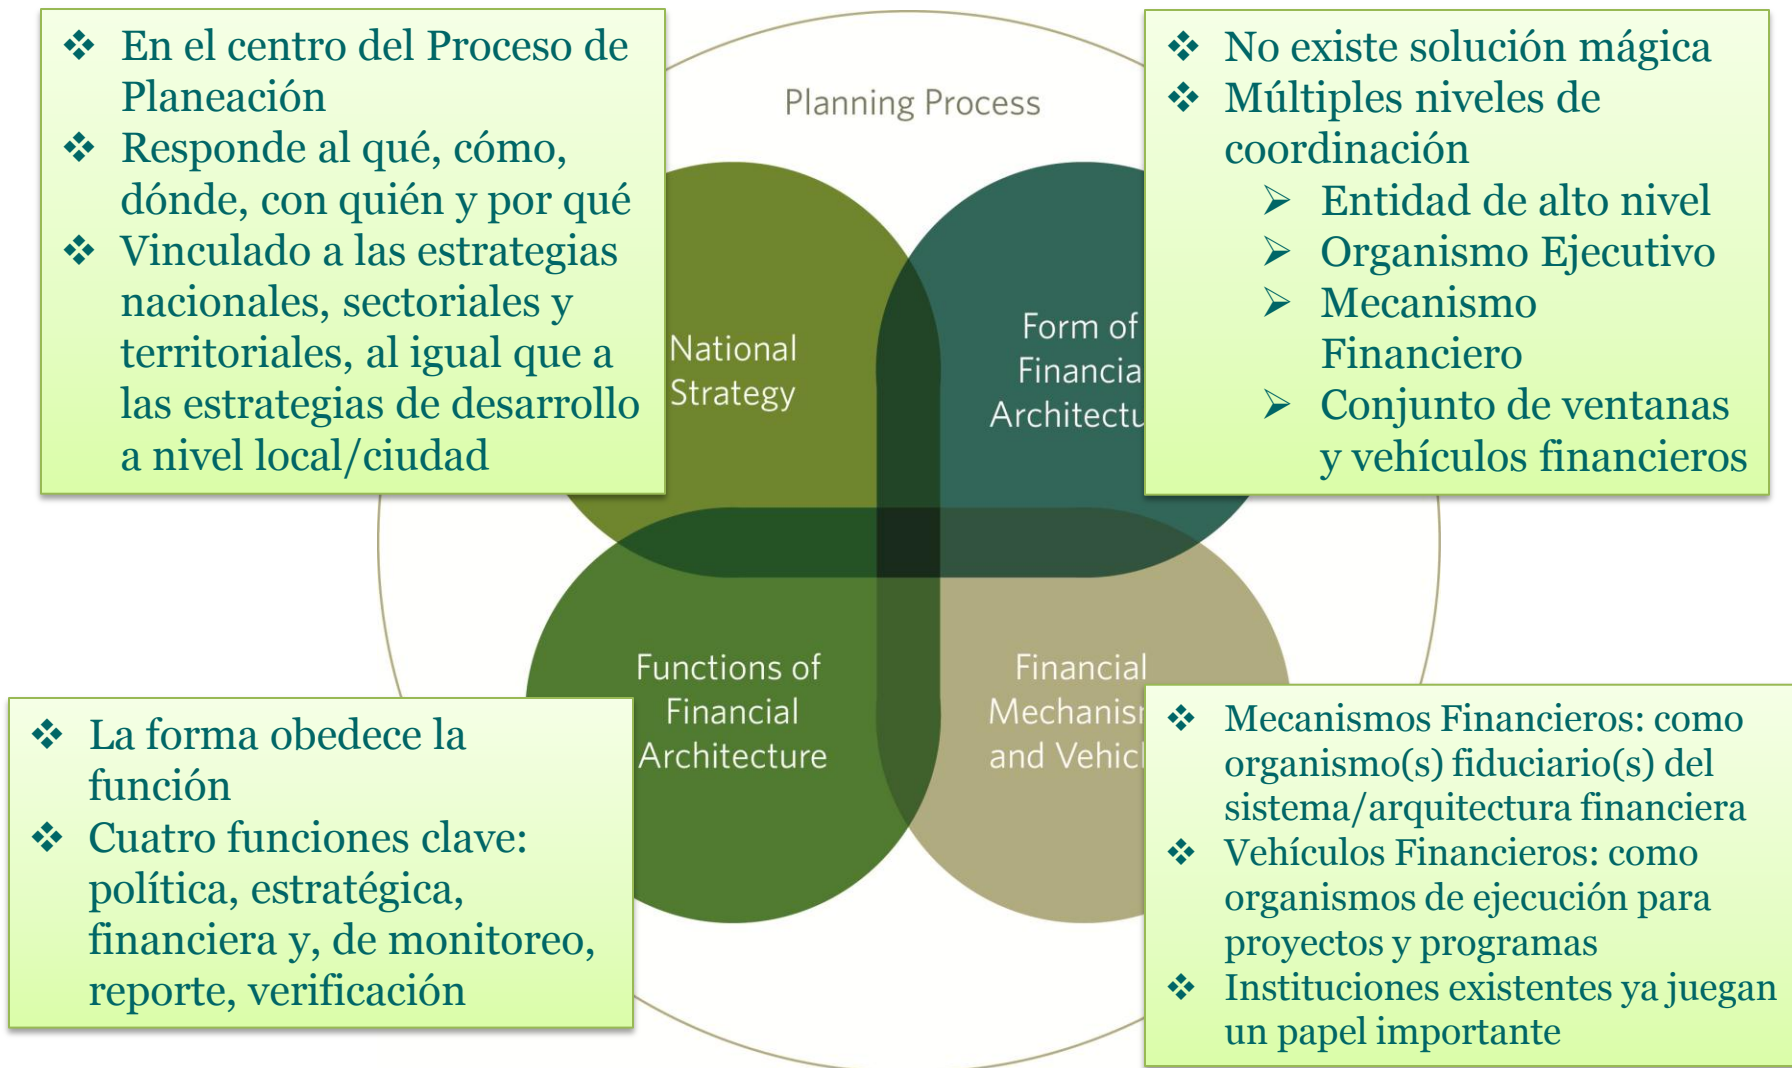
❖ En el centro del Proceso de Planeación
❖ Responde al qué, cómo, dónde, con quién y por qué
❖ Vinculado a las estrategias nacionales, sectoriales y territoriales, al igual que a las estrategias de desarrollo a nivel local/ciudad

Planning Process

National Strategy

Form of Financia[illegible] Architectu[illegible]

❖ No existe solución mágica
❖ Múltiples niveles de coordinación
➢ Entidad de alto nivel
➢ Organismo Ejecutivo
➢ Mecanismo Financiero
➢ Conjunto de ventanas y vehículos financieros

Functions of Financial Architecture

Financial Mechanis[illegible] and Vehic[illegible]

❖ La forma obedece la función
❖ Cuatro funciones clave: política, estratégica, financiera y, de monitoreo, reporte, verificación

❖ Mecanismos Financieros: como organismo(s) fiduciario(s) del sistema/arquitectura financiera
❖ Vehículos Financieros: como organismos de ejecución para proyectos y programas
❖ Instituciones existentes ya juegan un papel importante